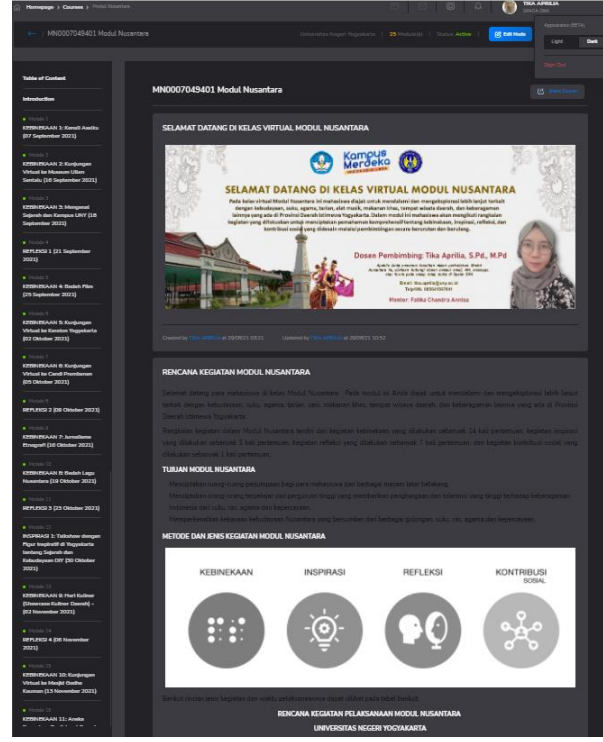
Homepage › Course › Modul Nusantara

TIKA APRILIA

MN0007049401 Modul Nusantara

Universitas Negeri Yogyakarta | 25 Module(s) | Status: Active | Edit Node

Appearance (BETA)
Light Dark
Sign Out

Table of Content

Introduction

Module 1
KEBHINEKAAN 1: Kenali Awiku (07 September 2021)

Module 2
KEBHINEKAAN 2: Kunjungan Virtual ke Museum Ullen Sentalu (10 September 2021)

Module 3
KEBHINEKAAN 3: Mengenal Sejarah dan Kampus UNY (18 September 2021)

Module 4
REFLEKSI 1 (21 September 2021)

Module 5
KEBHINEKAAN 4: Bedah Film (29 September 2021)

Module 6
KEBHINEKAAN 5: Kunjungan Virtual ke Keraton Yogyakarta (02 Oktober 2021)

Module 7
KEBHINEKAAN 6: Kunjungan Virtual ke Candi Prambanan (05 Oktober 2021)

Module 8
REFLEKSI 2 (08 Oktober 2021)

Module 9
KEBHINEKAAN 7: Jumatlame Etnografi (10 Oktober 2021)

Module 10
KEBHINEKAAN 8: Bedah Lagu Nusantara (19 Oktober 2021)

Module 11
REFLEKSI 3 (23 Oktober 2021)

Module 12
INSPIRASI 1: Talkshow dengan Figur Inspiratif di Yogyakarta tentang Sejarah dan Kebudayaan DIY (30 Oktober 2021)

Module 13
KEBHINEKAAN 9: Hari Kuliner (Showcase Kuliner Daerah) - (02 November 2021)

Module 14
REFLEKSI 4 (06 November 2021)

Module 15
KEBHINEKAAN 10: Kunjungan Virtual ke Masjid Gedhe Kauman (13 November 2021)

Module 16
KEBHINEKAAN 11: Aneka

MN0007049401 Modul Nusantara

SELAMAT DATANG DI KELAS VIRTUAL MODUL NUSANTARA

Kampus Merdeka

SELAMAT DATANG DI KELAS VIRTUAL MODUL NUSANTARA

Pada kelas virtual Modul Nusantara ini mahasiswa diajak untuk mendalami dan mengeksplorasi lebih lanjut terkait dengan kebudayaan, suku, agama, tarian, alat musik, makanan khas, tempat wisata daerah, dan keberagaman lainnya yang ada di Provinsi Daerah Istimewa Yogyakarta. Dalam modul ini mahasiswa akan mengikuti rangkaian kegiatan yang difokuskan untuk menciptakan pemahaman komprehensif tentang kebinekaan, inspirasi, refleksi, dan kontribusi sosial yang dilandasi melalui pembimbingan secara berurutan dan berulang.

Dosen Pembimbing: Tika Aprilia, S.Pd., M.Pd

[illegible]

Mentor: Fatika Chandra Annisa

Created by TIKA APRILIA at 29/08/21 03:21    Updated by TIKA APRILIA at 28/09/21 10:52

RENCANA KEGIATAN MODUL NUSANTARA

Selamat datang para mahasiswa di kelas Modul Nusantara. Pada modul ini Anda diajak untuk mendalami dan mengeksplorasi lebih lanjut terkait dengan kebudayaan, suku, agama, tarian, seni, makanan khas, tempat wisata daerah, dan keberagaman lainnya yang ada di Provinsi Daerah Istimewa Yogyakarta.

Rangkaian kegiatan dalam Modul Nusantara terdiri dari kegiatan kebinekaan yang dilakukan sebanyak 14 kali pertemuan, kegiatan inspirasi yang dilakukan sebanyak 3 kali pertemuan, kegiatan refleksi yang dilakukan sebanyak 7 kali pertemuan, dan kegiatan kontribusi sosial yang dilakukan sebanyak 1 kali pertemuan.

TUJUAN MODUL NUSANTARA

Menciptakan ruang-ruang perjumpaan bagi para mahasiswa dari berbagai macam latar belakang.

Menciptakan sinergi ruang-ruang perjumpaan dan perguruan tinggi yang memberikan penghargaan dan toleransi yang tinggi terhadap kebinekaan Indonesia dari suku, ras, agama dan kepercayaan.

Memperkenalkan kekayaan kebudayaan Nusantara yang bersumber dari berbagai golongan, suku, ras, agama dan kepercayaan.

METODE DAN JENIS KEGIATAN MODUL NUSANTARA

KEBINEKAAN | INSPIRASI | REFLEKSI | KONTRIBUSI SOSIAL

Berikut rincian jenis kegiatan dan waktu pelaksanaannya dapat dilihat pada tabel berikut:

RENCANA KEGIATAN PELAKSANAAN MODUL NUSANTARA
UNIVERSITAS NEGERI YOGYAKARTA